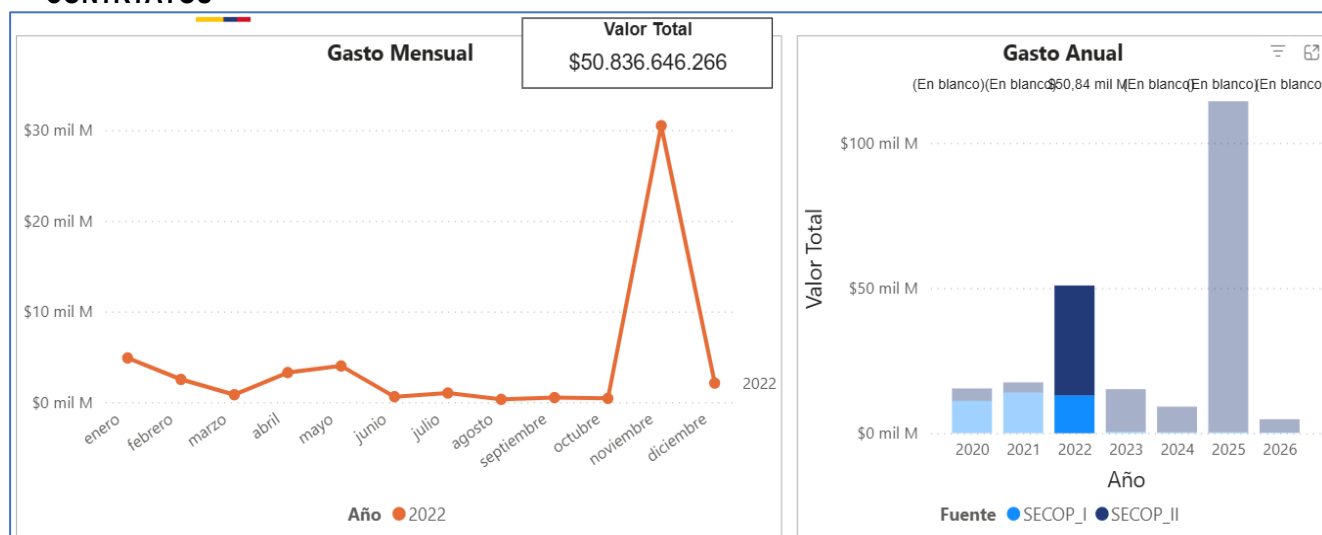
CONTRATOS

Gasto Mensual

Valor Total
$50.836.646.266

$30 mil M
$20 mil M
$10 mil M
$0 mil M

2022

enero febrero marzo abril mayo junio julio agosto septiembre octubre noviembre diciembre

Año ● 2022

Gasto Anual

(En blanco) (En blanco) $50,84 mil M (En blanco) (En blanco) (En blanco

$100 mil M
$50 mil M
$0 mil M

Valor Total

2020 2021 2022 2023 2024 2025 2026

Año

Fuente ● SECOP_I ● SECOP_II